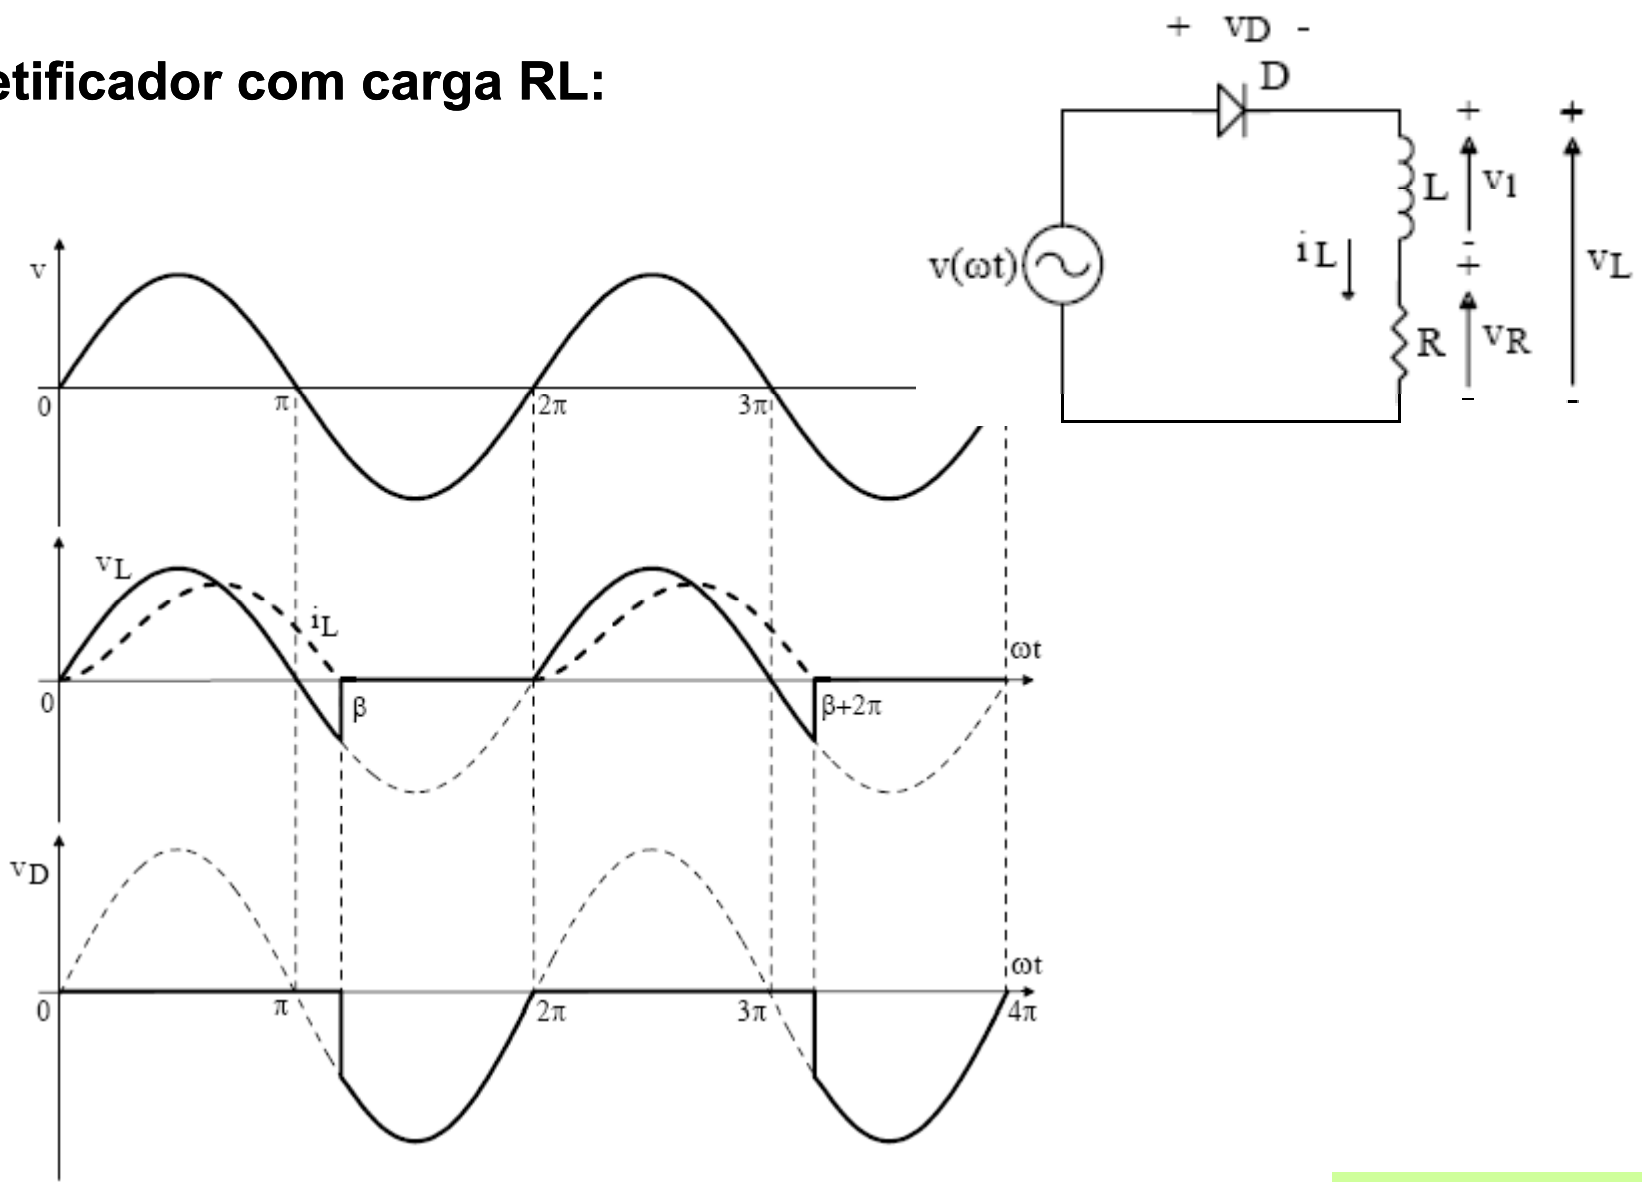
etificador com carga RL:

+ $v_D$ -
D
+
$v_1$
L
-
+
$i_L$
$v(\omega t)$
R
$v_R$
-
+
$v_L$
-

v
0
$\pi$
$2\pi$
$3\pi$

$v_L$
$i_L$
$\omega t$
0
$\beta$
$\beta+2\pi$

$v_D$
$\omega t$
0
$\pi$
$2\pi$
$3\pi$
$4\pi$